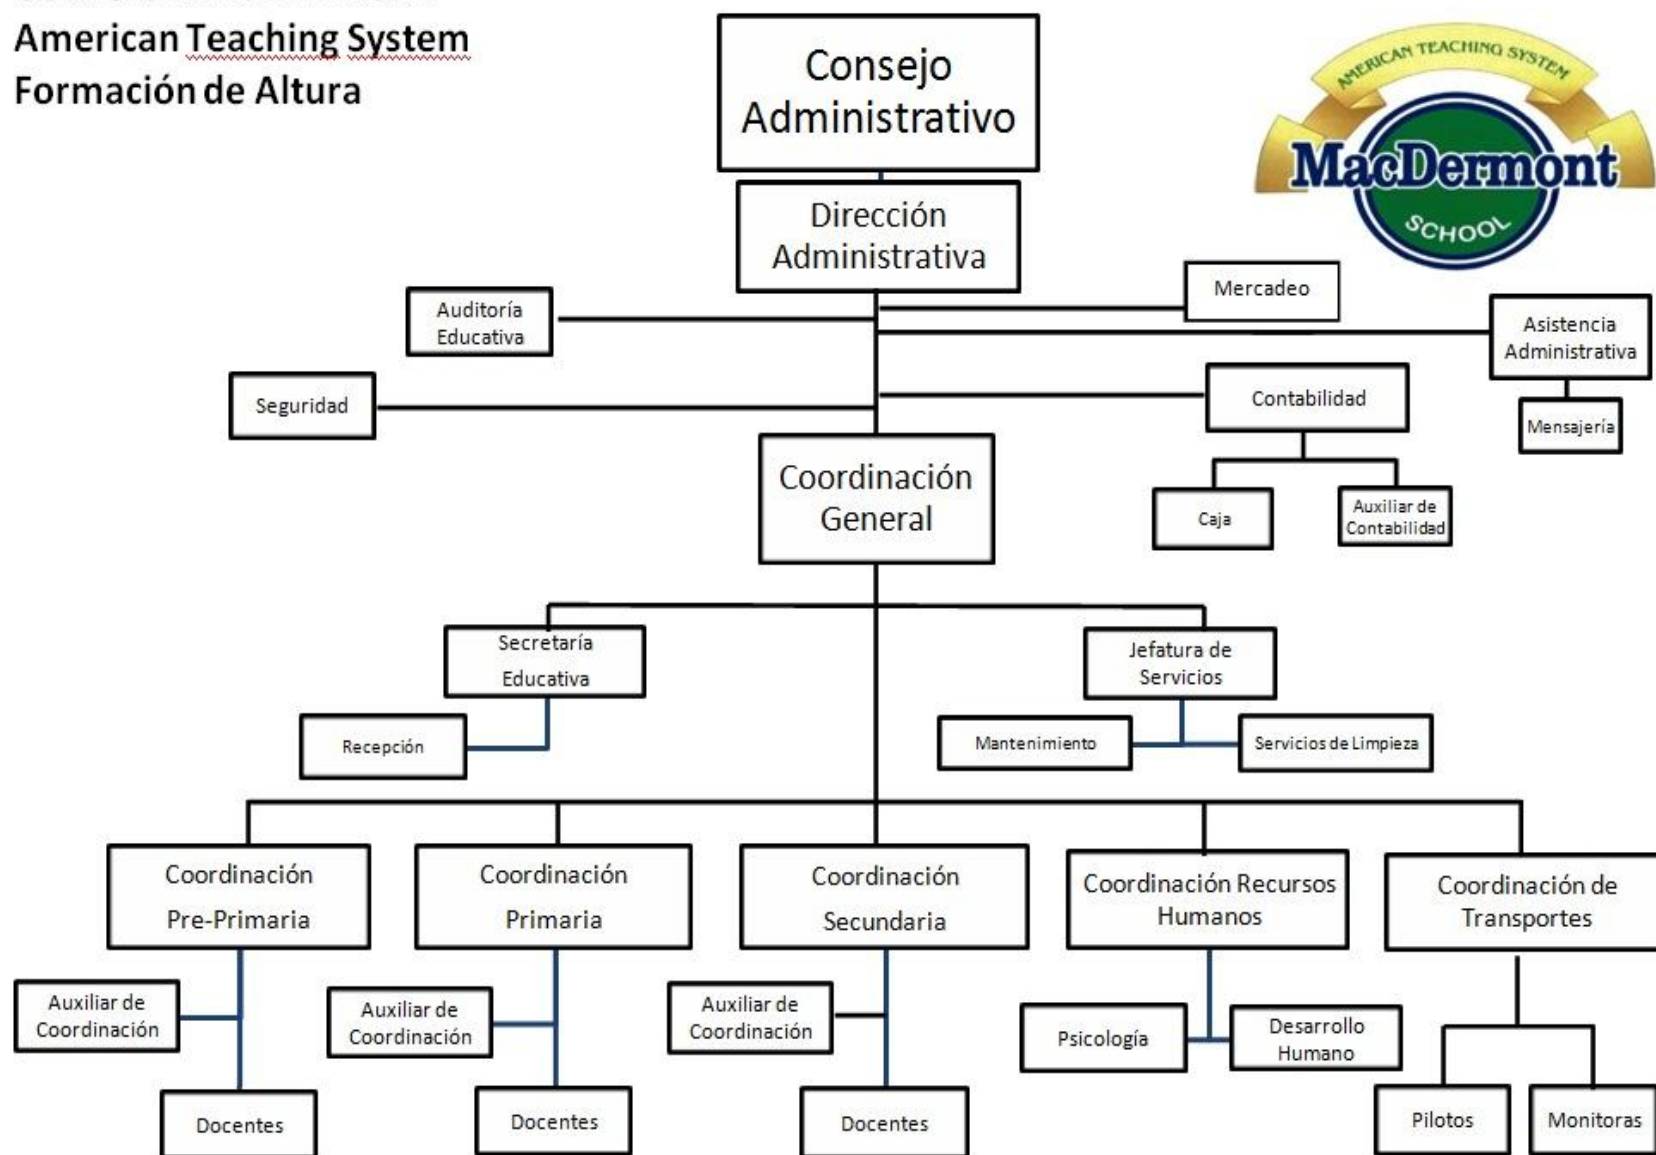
American Teaching System
Formación de Altura

AMERICAN TEACHING SYSTEM
MacDermont
SCHOOL

Consejo Administrativo

Dirección Administrativa

Auditoría Educativa

Mercadeo

Asistencia Administrativa

Mensajería

Seguridad

Contabilidad

Caja

Auxiliar de Contabilidad

Coordinación General

Secretaría Educativa

Recepción

Jefatura de Servicios

Mantenimiento

Servicios de Limpieza

Coordinación Pre-Primaria

Auxiliar de Coordinación

Docentes

Coordinación Primaria

Auxiliar de Coordinación

Docentes

Coordinación Secundaria

Auxiliar de Coordinación

Docentes

Coordinación Recursos Humanos

Psicología

Desarrollo Humano

Coordinación de Transportes

Pilotos

Monitoras